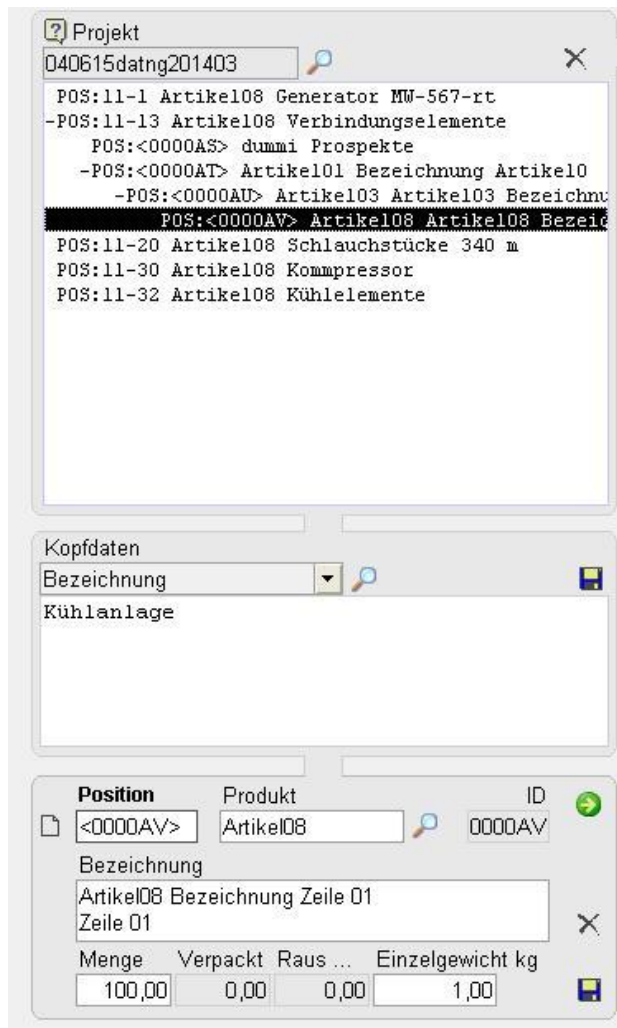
Projekt
040615datng201403
POS:11-1 Artikel08 Generator MW-567-rt
-POS:11-13 Artikel08 Verbindungselemente
POS:<0000AS> dummi Prospekte
-POS:<0000AT> Artikel01 Bezeichnung Artikel0
-POS:<0000AU> Artikel03 Artikel03 Bezeichnu
POS:<0000AV> Artikel08 Artikel08 Bezeic
POS:11-20 Artikel08 Schlauchstücke 340 m
POS:11-30 Artikel08 Kommpressor
POS:11-32 Artikel08 Kühlelemente

Kopfdaten
Bezeichnung
Kühlanlage

Position
<0000AV>
Produkt
Artikel08
ID
0000AV
Bezeichnung
Artikel08 Bezeichnung Zeile 01
Zeile 01
Menge
100,00
Verpackt
0,00
Raus ...
0,00
Einzelgewicht kg
1,00